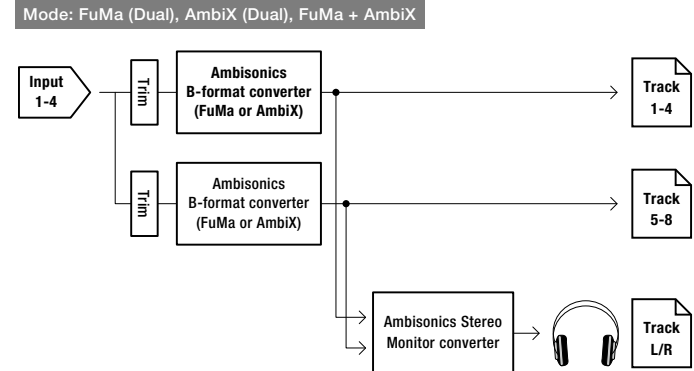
Mode: FuMa (Dual), AmbiX (Dual), FuMa + AmbiX

Input 1-4

Trim

Ambisonics B-format converter (FuMa or AmbiX)

Track 1-4

Trim

Ambisonics B-format converter (FuMa or AmbiX)

Track 5-8

Ambisonics Stereo Monitor converter

Track L/R